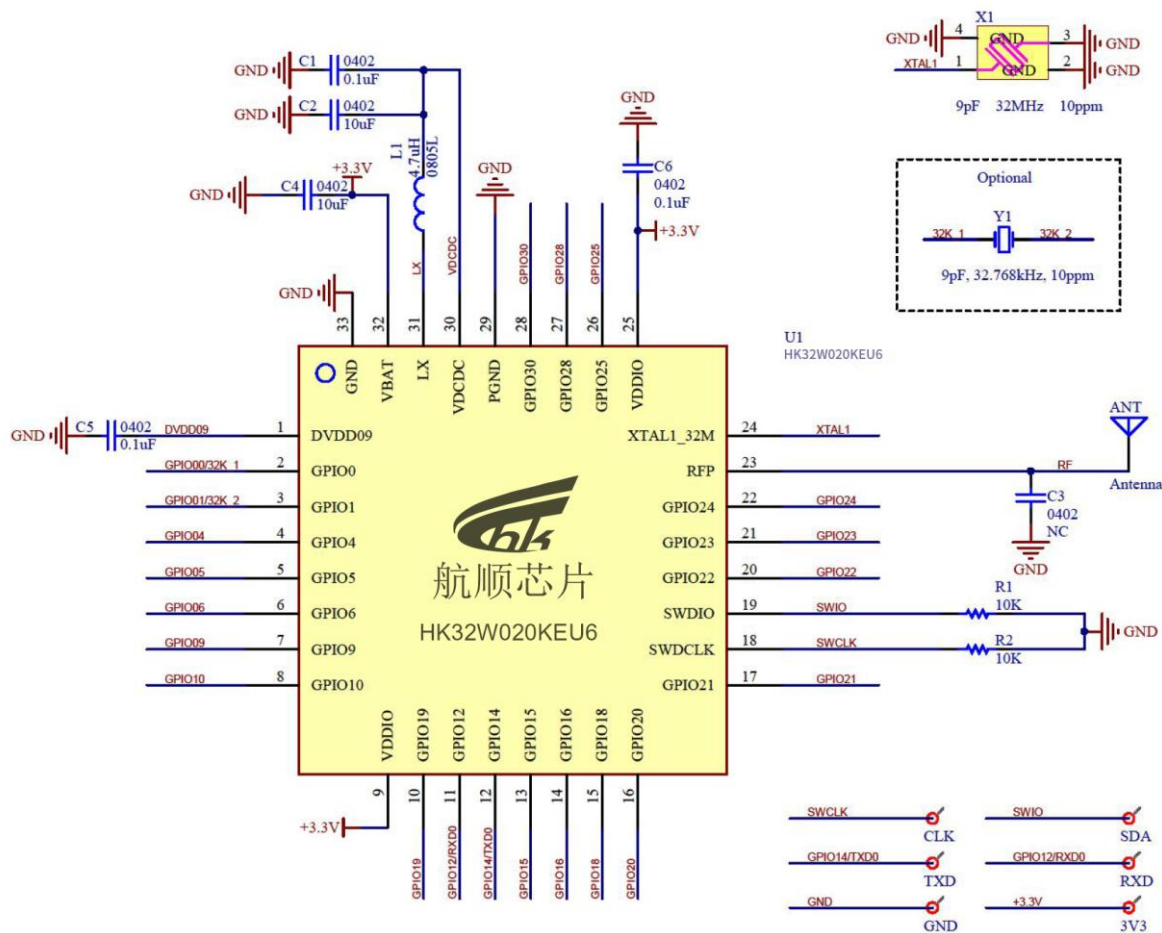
GND C1 0402 0.1uF
GND C2 0402 10uF
L1 4.7uH 0805L
+3.3V
GND C4 0402 10uF
GND
GND
C6 0402 0.1uF
+3.3V
LX VDCDC GPIO30 GPIO28 GPIO25
GND
33 32 31 30 29 28 27 26 25
GND VBAT LX VDCDC PGND GPIO30 GPIO28 GPIO25 VDDIO

X1
GND 4 GND 3 GND
XTAL1 1 GND 2 GND
9pF 32MHz 10ppm

Optional
Y1
32K_1 32K_2
9pF, 32.768kHz, 10ppm

U1
HK32W020KEU6

GND C5 0402 0.1uF DVDD09 1 DVDD09
GPIO00/32K_1 2 GPIO0
GPIO01/32K_2 3 GPIO1
GPIO04 4 GPIO4
GPIO05 5 GPIO5
GPIO06 6 GPIO6
GPIO09 7 GPIO9
GPIO10 8 GPIO10

航顺芯片
HK32W020KEU6

XTAL1_32M 24 XTAL1
RFP 23 RF
GPIO24 22 GPIO24
GPIO23 21 GPIO23
GPIO22 20 GPIO22
SWDIO 19 SWIO
SWDCLK 18 SWCLK
GPIO21 17 GPIO21

ANT
Antenna
C3 0402 NC
GND
R1 10K
R2 10K
GND

VDDIO GPIO19 GPIO12 GPIO14 GPIO15 GPIO16 GPIO18 GPIO20
9 10 11 12 13 14 15 16
+3.3V
GPIO19 GPIO12/RXD0 GPIO14/TXD0 GPIO15 GPIO16 GPIO18 GPIO20

SWCLK CLK
SWIO SDA
GPIO14/TXD0 TXD
GPIO12/RXD0 RXD
GND GND
+3.3V 3V3